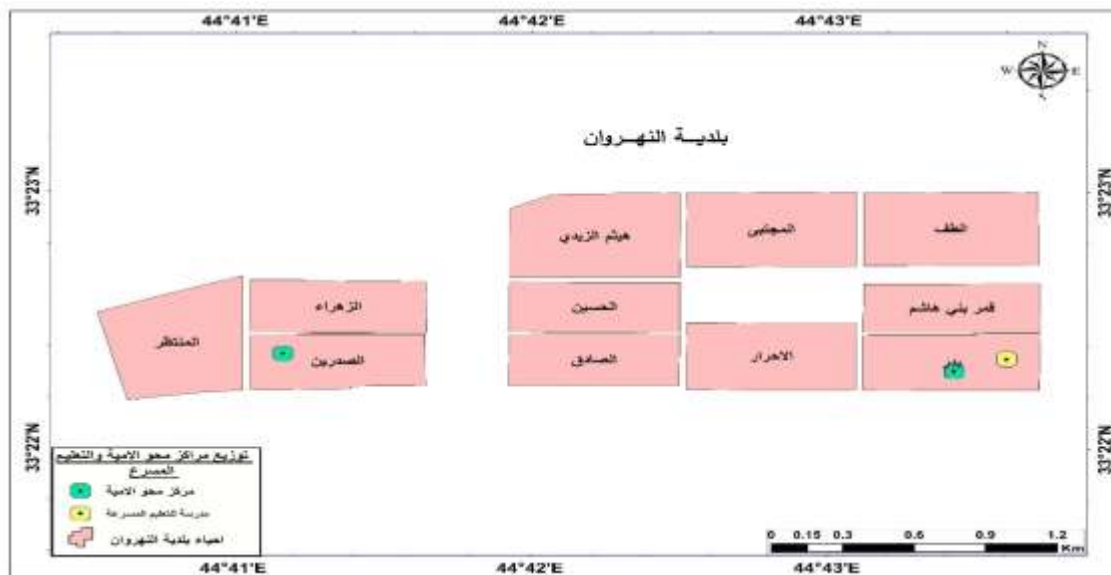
44°41'E
44°42'E
44°43'E

N
W
E
S

بلديـــة النهـــروان

33°23'N
33°23'N

هيثم الزيدي
المجتبى
الطف
الزهراء
الحسين
قمر بني هاشم
المنتظر
الصدرين
الصادق
الاحرار

33°22'N
33°22'N

توزيع مراكز محو الامية والتعليم المسرع
مركز محو الامية
مدرسة التعليم المسرعة
احياء بلدية النهروان

0 0.15 0.3 0.6 0.9 1.2 Km

44°41'E
44°42'E
44°43'E